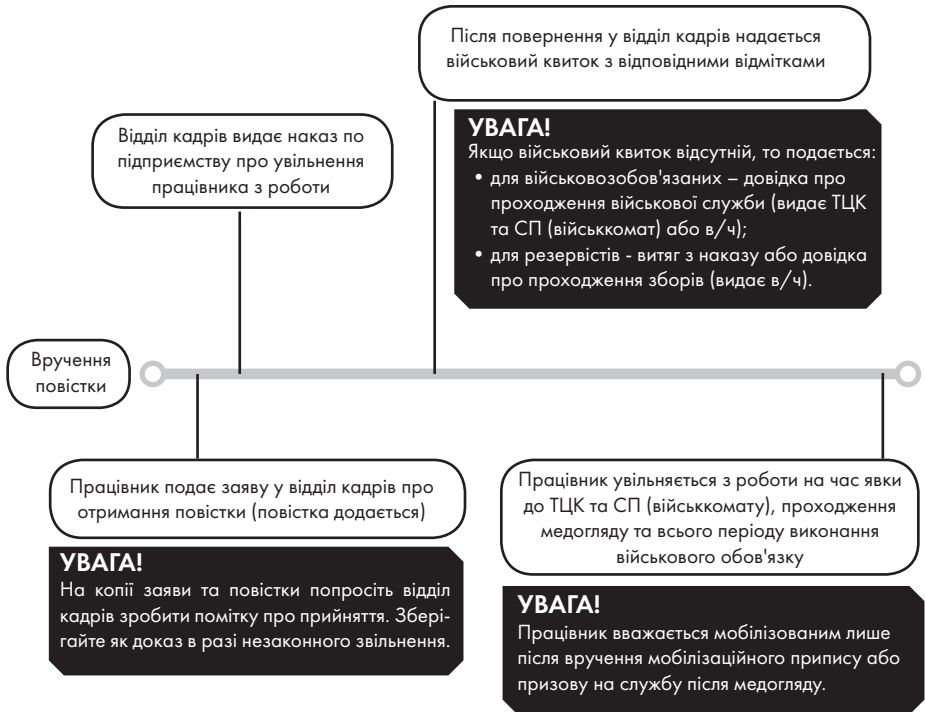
Після повернення у відділ кадрів надається військовий квиток з відповідними відмітками

УВАГА!
Якщо військовий квиток відсутній, то подається:
• для військовозобов'язаних – довідка про проходження військової служби (видає ТЦК та СП (військкомат) або в/ч);
• для резервістів - витяг з наказу або довідка про проходження зборів (видає в/ч).

Відділ кадрів видає наказ по підприємству про увільнення працівника з роботи

Вручення повістки

Працівник подає заяву у відділ кадрів про отримання повістки (повістка додається)

УВАГА!
На копії заяви та повістки попросіть відділ кадрів зробити помітку про прийняття. Зберігайте як доказ в разі незаконного звільнення.

Працівник увільняється з роботи на час явки до ТЦК та СП (військкомату), проходження медогляду та всього періоду виконання військового обов'язку

УВАГА!
Працівник вважається мобілізованим лише після вручення мобілізаційного припису або призову на службу після медогляду.